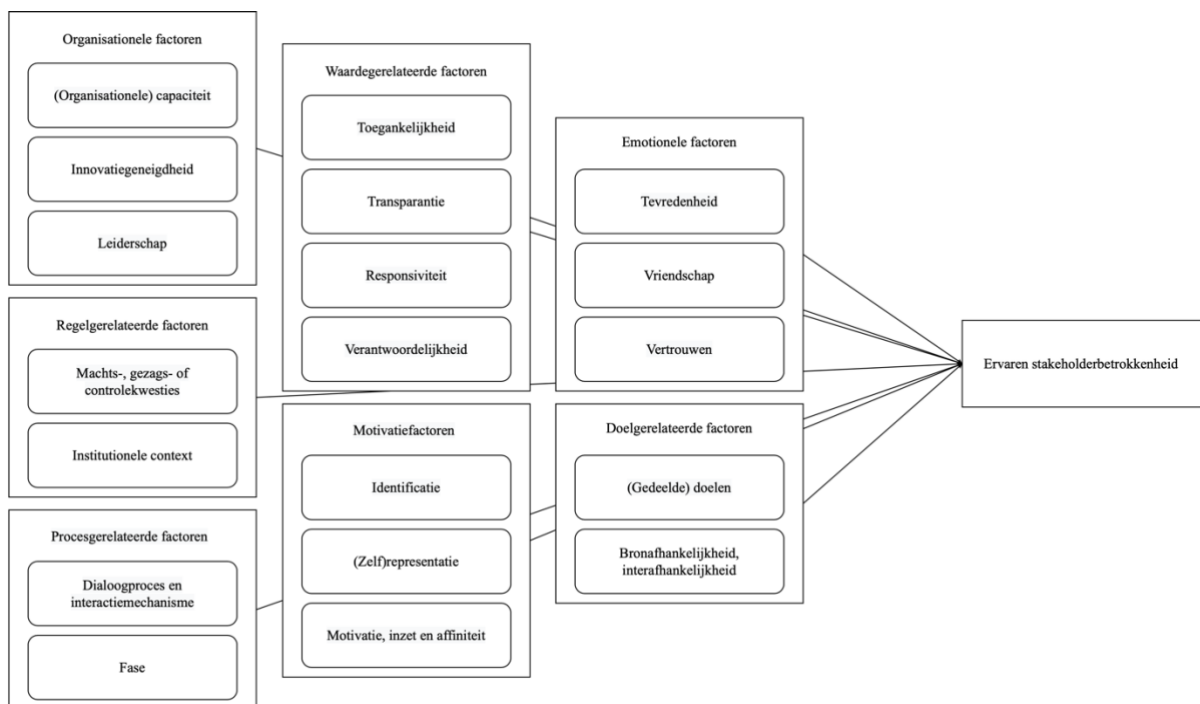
Organisationele factoren

(Organisationele) capaciteit

Innovatiegeneigdheid

Leiderschap

Regelgerelateerde factoren

Machts-, gezags- of controlekwesties

Institutionele context

Procesgerelateerde factoren

Dialoogproces en interactiemechanisme

Fase

Waardegerelateerde factoren

Toegankelijkheid

Transparantie

Responsiviteit

Verantwoordelijkheid

Motivatiefactoren

Identificatie

(Zelf)representatie

Motivatie, inzet en affiniteit

Emotionele factoren

Tevredenheid

Vriendschap

Vertrouwen

Doelgerelateerde factoren

(Gedeelde) doelen

Bronafhankelijkheid, interafhankelijkheid

Ervaren stakeholderbetrokkenheid